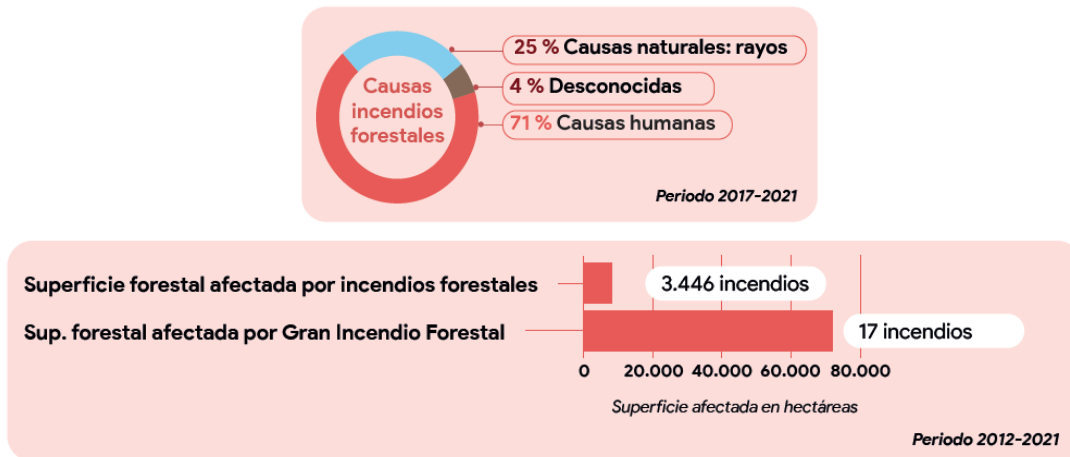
Causas incendios forestales

25 % Causas naturales: rayos

4 % Desconocidas

71 % Causas humanas

Periodo 2017-2021

Superficie forestal afectada por incendios forestales

3.446 incendios

Sup. forestal afectada por Gran Incendio Forestal

17 incendios

0 20.000 40.000 60.000 80.000

Superficie afectada en hectáreas

Periodo 2012-2021